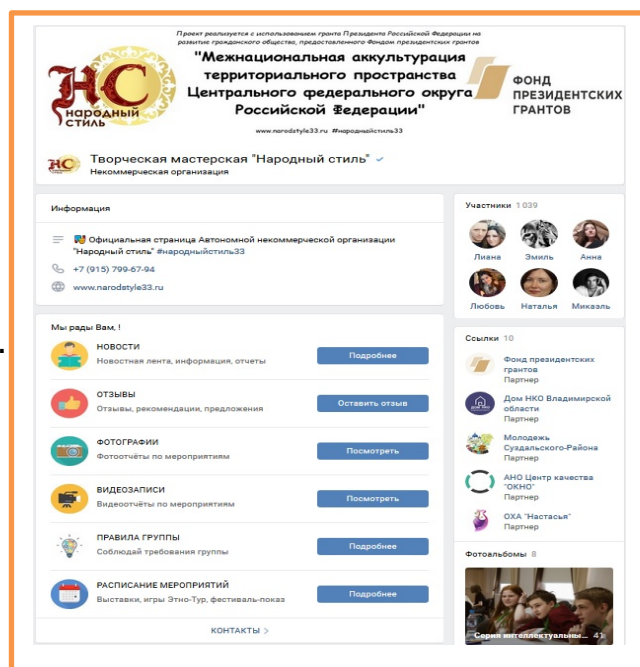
Проект реализуется с использованием гранта Президента Российской Федерации на развитие гражданского общества, предоставленного Фондом президентских грантов

НС
народный стиль

"Межнациональная аккультурация территориального пространства Центрального федерального округа Российской Федерации"

ФОНД ПРЕЗИДЕНТСКИХ ГРАНТОВ

www.narodstyle33.ru #народныйстиль33

Творческая мастерская "Народный стиль"
Некоммерческая организация

Информация

Официальная страница Автономной некоммерческой организации "Народный стиль" #народныйстиль33

+7 (915) 799-67-94

www.narodstyle33.ru

Мы рады Вам, !

НОВОСТИ
Новостная лента, информация, отчеты
Подробнее

ОТЗЫВЫ
Отзывы, рекомендации, предложения
Оставить отзыв

ФОТОГРАФИИ
Фотоотчёты по мероприятиям
Посмотреть

ВИДЕОЗАПИСИ
Видеоотчёты по мероприятиям
Посмотреть

ПРАВИЛА ГРУППЫ
Соблюдай требования группы
Подробнее

РАСПИСАНИЕ МЕРОПРИЯТИЙ
Выставки, игры Этно-Тур, фестиваль-показ
Подробнее

КОНТАКТЫ >

Участники 1 039

Лиана
Эмиль
Анна
Любовь
Наталья
Микаэль

Ссылки 10

Фонд президентских грантов
Партнер

Дом НКО Владимирской области
Партнер

Молодежь Суздальского-Района
Партнер

АНО Центр качества "ОКНО"
Партнер

ОХА "Настасья"
Партнер

Фотоальбомы 8

Серия интеллектуальны... 41